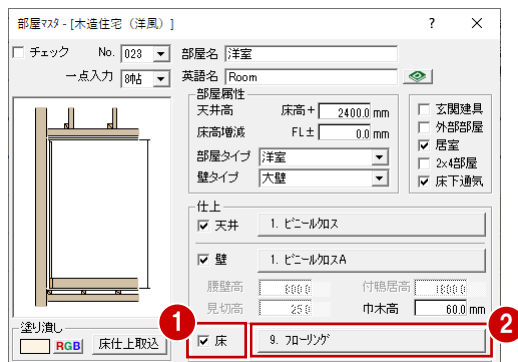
部屋ﾏｽﾀｰ - [木造住宅（洋風）]
?
✕

チェック
No. 023
一点入力 8帖

部屋名 洋室
英語名 Room

部屋属性
天井高
床高＋ 2400.0 mm
床高増減
FL± 0.0 mm
部屋タイプ 洋室
壁タイプ 大壁

玄関建具
外部部屋
居室
2×4部屋
床下通気

仕上
天井 1. ビニールクロス
壁 1. ビニールクロスA
腰壁高 800.0
付鴨居高 1800.0
見切高 25.0
巾木高 60.0 mm

塗り潰し
RGB
床仕上取込

1
床
2
9. フローリング